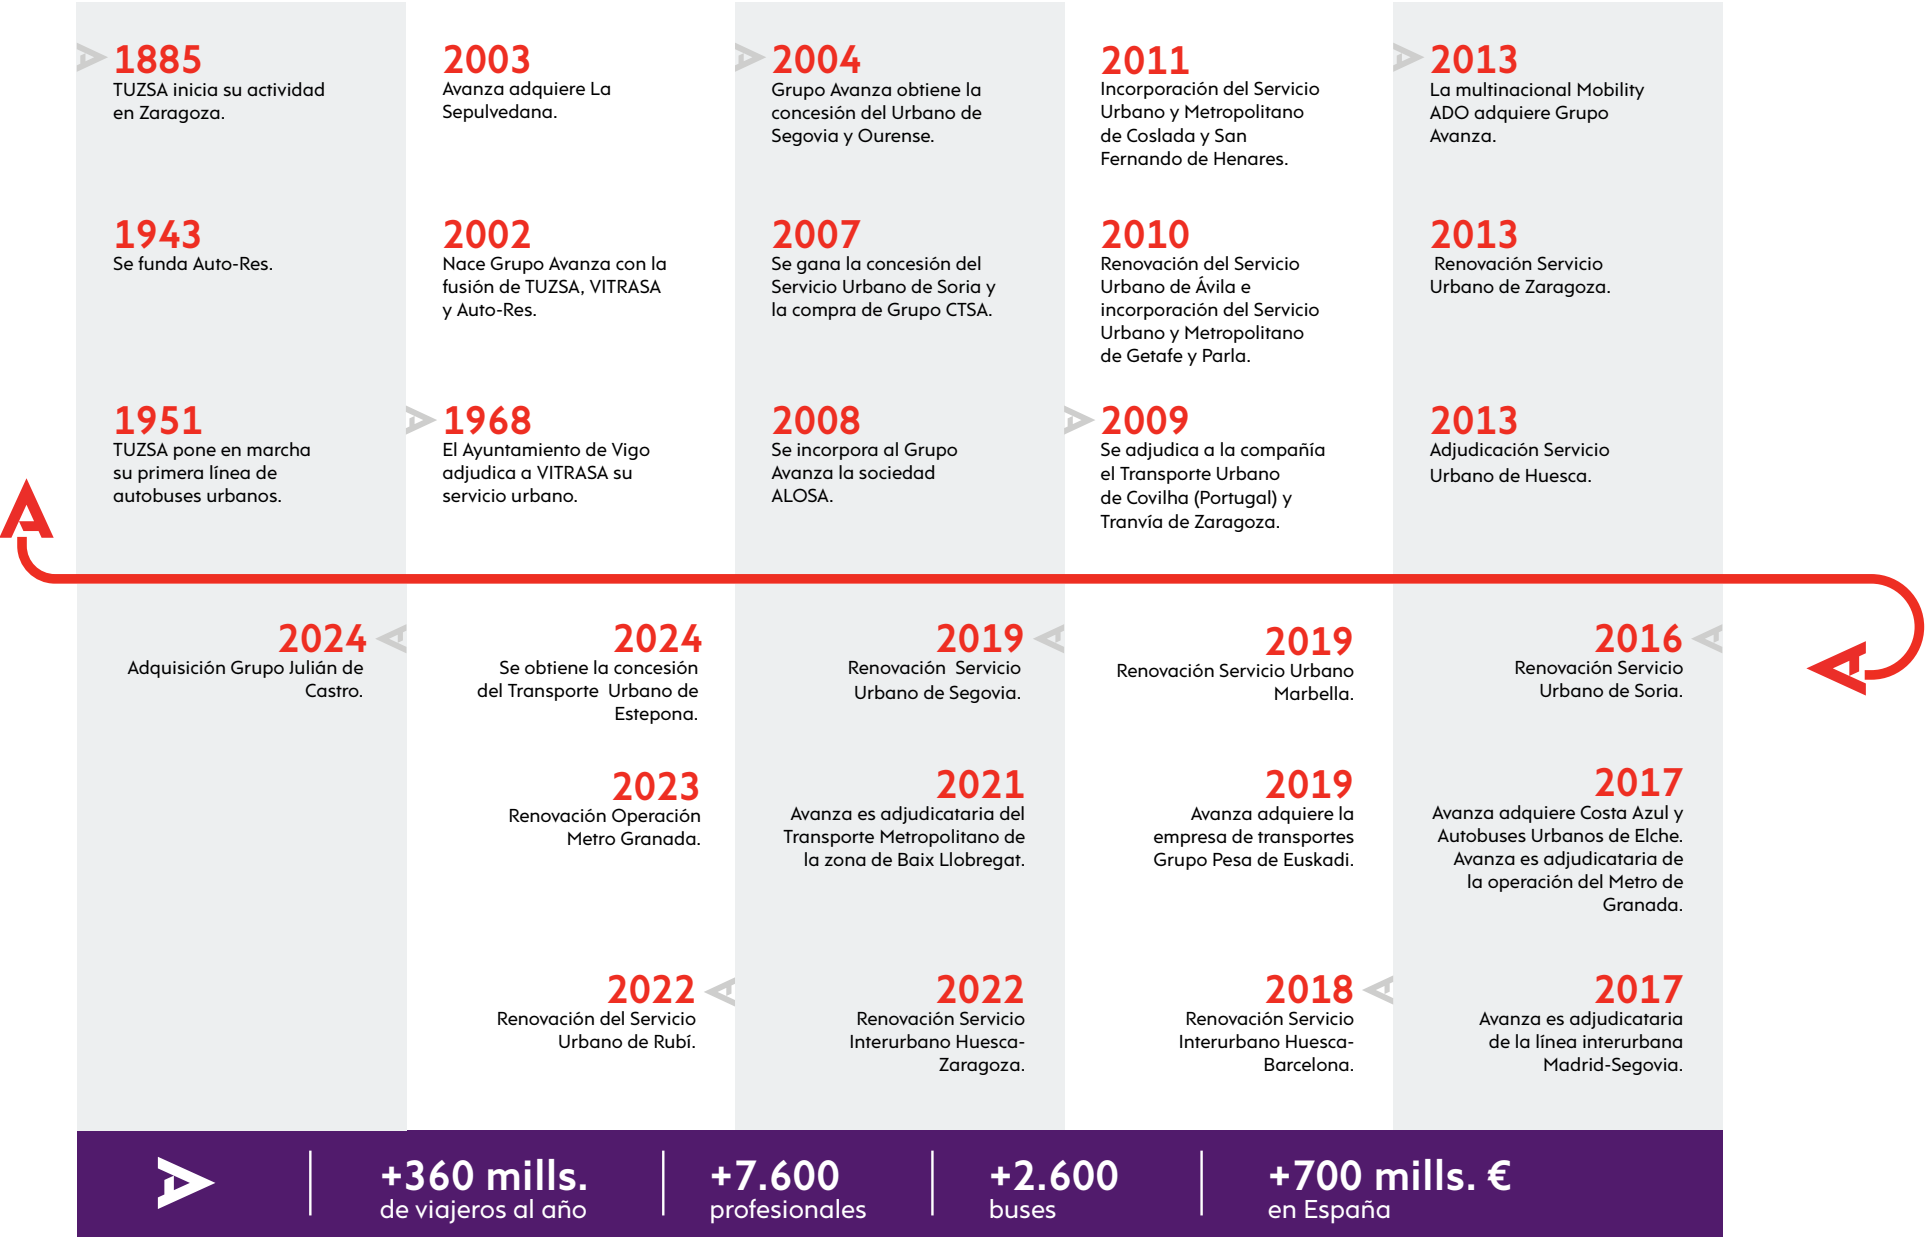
1885
TUZSA inicia su actividad en Zaragoza.

1943
Se funda Auto-Res.

1951
TUZSA pone en marcha su primera línea de autobuses urbanos.

2003
Avanza adquiere La Sepulvedana.

2002
Nace Grupo Avanza con la fusión de TUZSA, VITRASA y Auto-Res.

1968
El Ayuntamiento de Vigo adjudica a VITRASA su servicio urbano.

2004
Grupo Avanza obtiene la concesión del Urbano de Segovia y Ourense.

2007
Se gana la concesión del Servicio Urbano de Soria y la compra de Grupo CTSA.

2008
Se incorpora al Grupo Avanza la sociedad ALOSA.

2011
Incorporación del Servicio Urbano y Metropolitano de Coslada y San Fernando de Henares.

2010
Renovación del Servicio Urbano de Ávila e incorporación del Servicio Urbano y Metropolitano de Getafe y Parla.

2009
Se adjudica a la compañía el Transporte Urbano de Covilha (Portugal) y Tranvía de Zaragoza.

2013
La multinacional Mobility ADO adquiere Grupo Avanza.

2013
Renovación Servicio Urbano de Zaragoza.

2013
Adjudicación Servicio Urbano de Huesca.

2024
Adquisición Grupo Julián de Castro.

2024
Se obtiene la concesión del Transporte Urbano de Estepona.

2023
Renovación Operación Metro Granada.

2022
Renovación del Servicio Urbano de Rubí.

2019
Renovación Servicio Urbano de Segovia.

2021
Avanza es adjudicataria del Transporte Metropolitano de la zona de Baix Llobregat.

2022
Renovación Servicio Interurbano Huesca-Zaragoza.

2019
Renovación Servicio Urbano Marbella.

2019
Avanza adquiere la empresa de transportes Grupo Pesa de Euskadi.

2018
Renovación Servicio Interurbano Huesca-Barcelona.

2016
Renovación Servicio Urbano de Soria.

2017
Avanza adquiere Costa Azul y Autobuses Urbanos de Elche. Avanza es adjudicataria de la operación del Metro de Granada.

2017
Avanza es adjudicataria de la línea interurbana Madrid-Segovia.

+360 mills. de viajeros al año

+7.600 profesionales

+2.600 buses

+700 mills. € en España